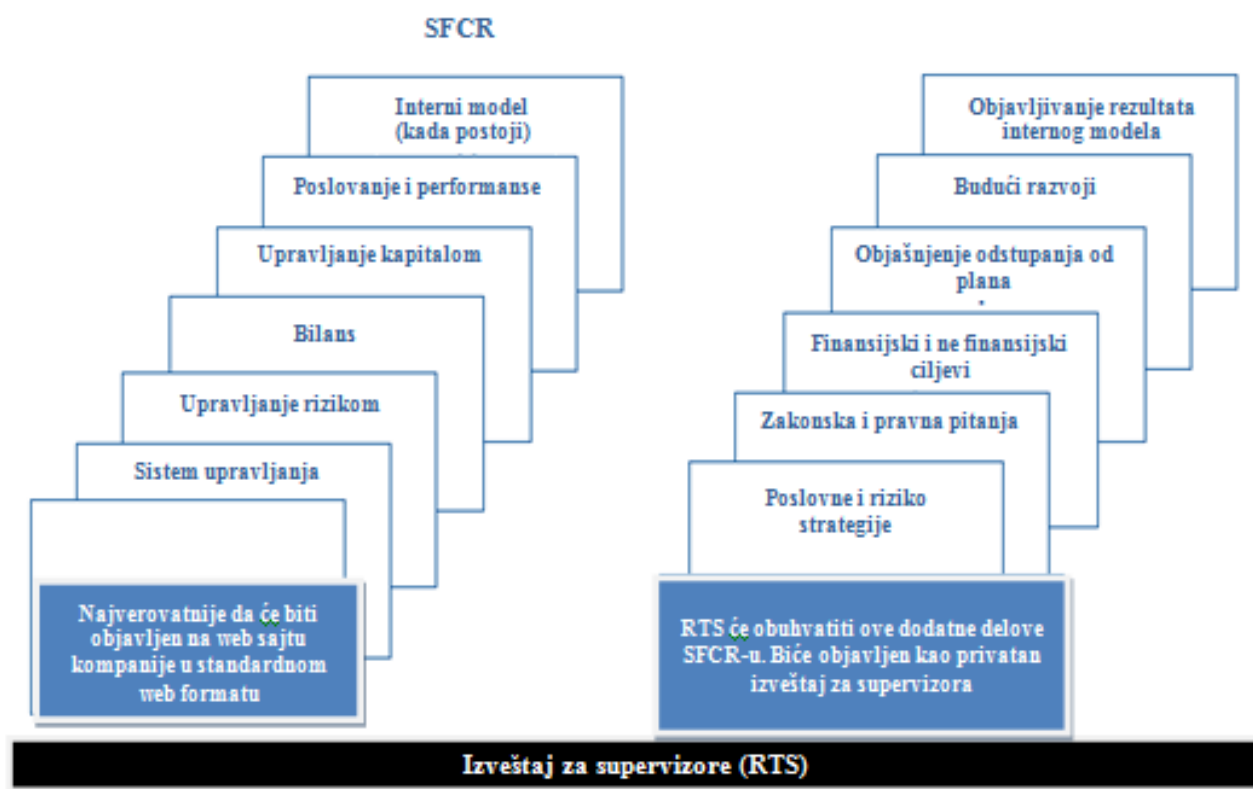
SFCR

Interni model (kada postoji)

Poslovanje i performanse

Upravljanje kapitalom

Bilans

Upravljanje rizikom

Sistem upravljanja

Najverovatnije da će biti objavljen na web sajtu kompanije u standardnom web formatu

Objavljivanje rezultata internog modela

Budući razvoji

Objašnjenje odstupanja od plana

Finansijski i ne finansijski ciljevi

Zakonska i pravna pitanja

Poslovne i riziko strategije

RTS će obuhvatiti ove dodatne delove SFCR-u. Biće objavljen kao privatan izveštaj za supervizora

Izveštaj za supervizore (RTS)